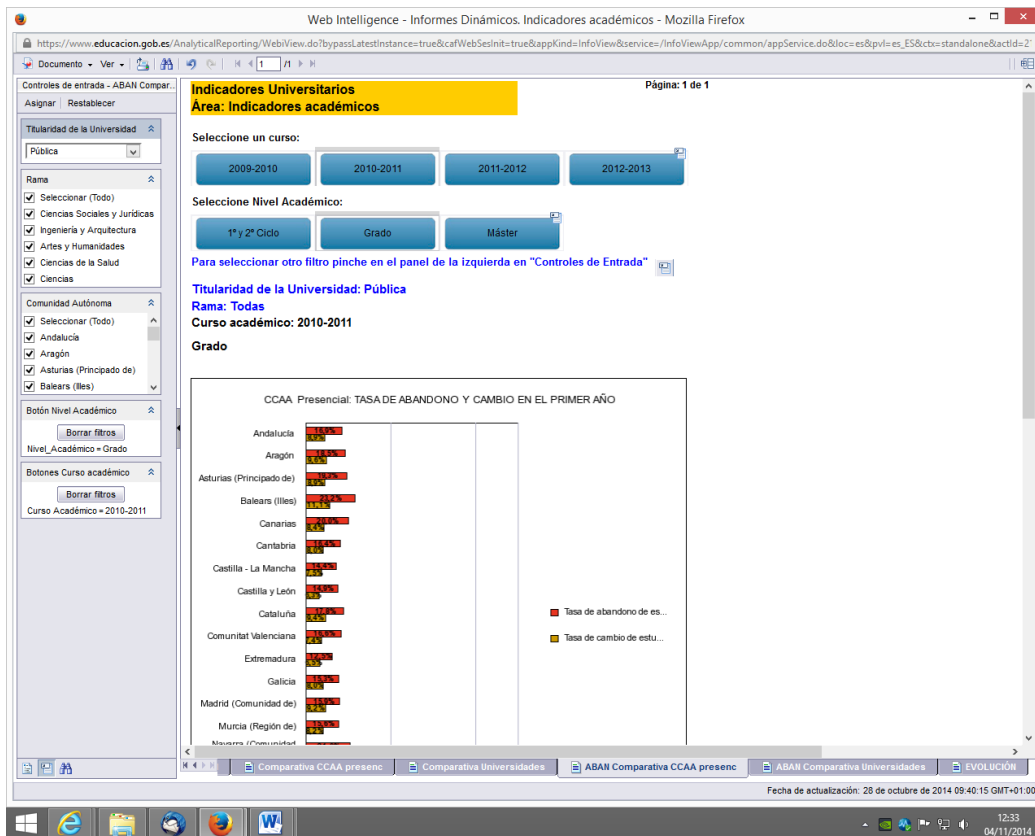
Web Intelligence - Informes Dinámicos. Indicadores académicos - Mozilla Firefox

https://www.educacion.gob.es/AnalyticalReporting/WebiView.do?bypassLatestInstance=true&cafWebSesInit=true&appKind=InfoView&service=/InfoViewApp/common/appService.do&loc=es&pvl=es_ES&ctx=standalone&actId=2

Documento · Ver · 1 /1

Controles de entrada - ABAN Compar...
Asignar | Restablecer

Titularidad de la Universidad
Pública

Rama
Seleccionar (Todo)
Ciencias Sociales y Jurídicas
Ingeniería y Arquitectura
Artes y Humanidades
Ciencias de la Salud
Ciencias

Comunidad Autónoma
Seleccionar (Todo)
Andalucía
Aragón
Asturias (Principado de)
Balears (Illes)

Botón Nivel Académico
Borrar filtros
Nivel_Académico = Grado

Botones Curso académico
Borrar filtros
Curso Académico = 2010-2011

Indicadores Universitarios
Área: Indicadores académicos

Página: 1 de 1

Seleccione un curso:
2009-2010 | 2010-2011 | 2011-2012 | 2012-2013

Seleccione Nivel Académico:
1º y 2º Ciclo | Grado | Máster

Para seleccionar otro filtro pinche en el panel de la izquierda en "Controles de Entrada"

Titularidad de la Universidad: Pública
Rama: Todas
Curso académico: 2010-2011

Grado

CCAA Presencial: TASA DE ABANDONO Y CAMBIO EN EL PRIMER AÑO

Andalucía
Aragón
Asturias (Principado de)
Balears (Illes)
Canarias
Cantabria
Castilla - La Mancha
Castilla y León
Cataluña
Comunitat Valenciana
Extremadura
Galicia
Madrid (Comunidad de)
Murcia (Región de)
Navarra (Comunidad

Tasa de abandono de es...
Tasa de cambio de estu...

Comparativa CCAA presenc | Comparativa Universidades | ABAN Comparativa CCAA presenc | ABAN Comparativa Universidades | EVOLUCIÓN

Fecha de actualización: 28 de octubre de 2014 09:40:15 GMT+01:00

12:33
04/11/2014